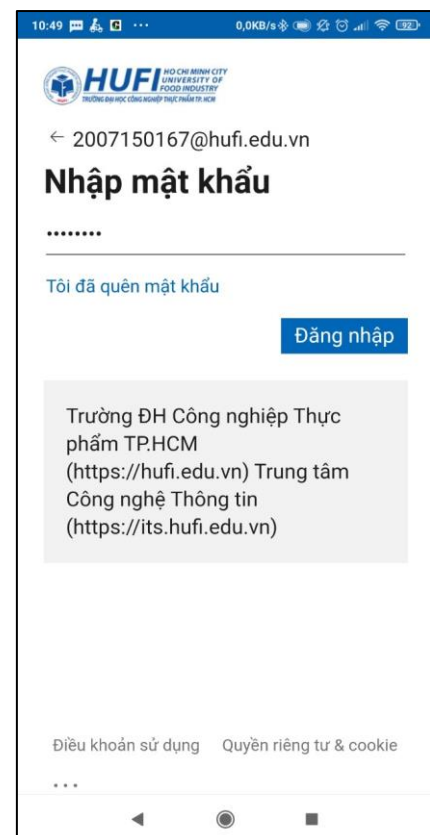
10:49 ··· 0,0KB/s 92

HUFI HO CHI MINH CITY UNIVERSITY OF FOOD INDUSTRY
TRƯỜNG ĐẠI HỌC CÔNG NGHIỆP THỰC PHẨM TP. HCM

← 2007150167@hufi.edu.vn

Nhập mật khẩu

••••••••

Tôi đã quên mật khẩu

Đăng nhập

Trường ĐH Công nghiệp Thực phẩm TP.HCM (https://hufi.edu.vn) Trung tâm Công nghệ Thông tin (https://its.hufi.edu.vn)

Điều khoản sử dụng Quyền riêng tư & cookie

...